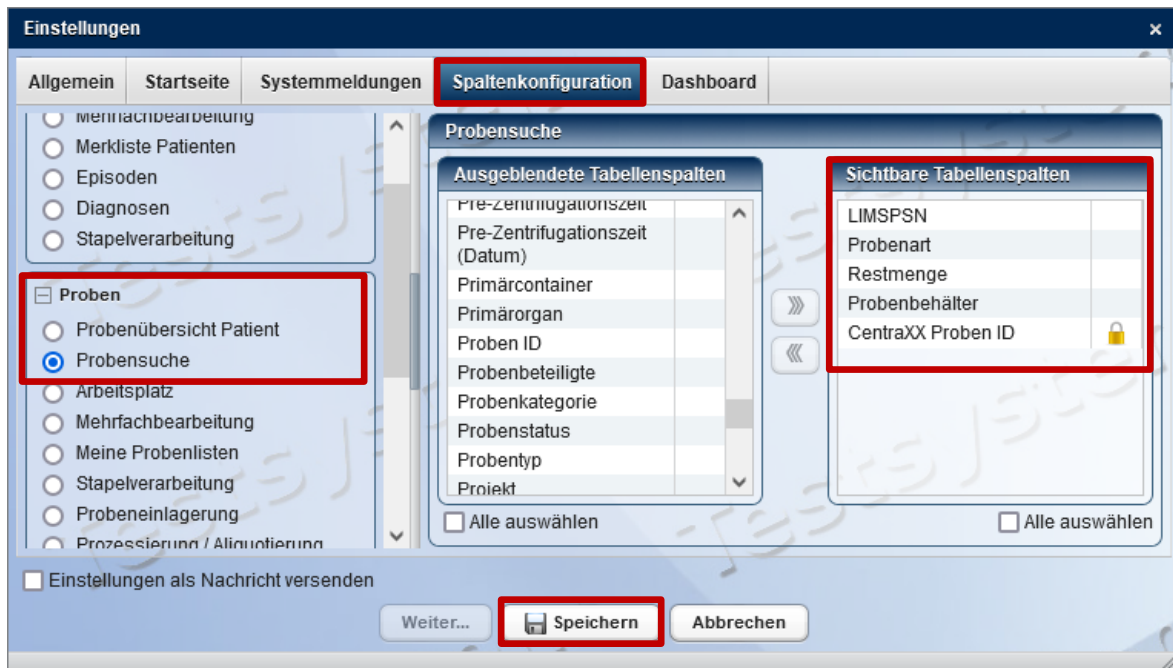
Einstellungen

×

Allgemein | Startseite | Systemmeldungen | Spaltenkonfiguration | Dashboard

Mehrfachbearbeitung
Merkliste Patienten
Episoden
Diagnosen
Stapelverarbeitung

Proben
Probenübersicht Patient
Probensuche
Arbeitsplatz
Mehrfachbearbeitung
Meine Probenlisten
Stapelverarbeitung
Probeneinlagerung
Prozessierung / Aliquotierung

Probensuche

Ausgeblendete Tabellenspalten
Pre-Zentrifugationszeit
Pre-Zentrifugationszeit (Datum)
Primärcontainer
Primärorgan
Proben ID
Probenbeteiligte
Probenkategorie
Probenstatus
Probentyp
Projekt

Alle auswählen

Sichtbare Tabellenspalten
LIMSPSN
Probenart
Restmenge
Probenbehälter
CentraXX Proben ID

Alle auswählen

Einstellungen als Nachricht versenden

Weiter... | Speichern | Abbrechen